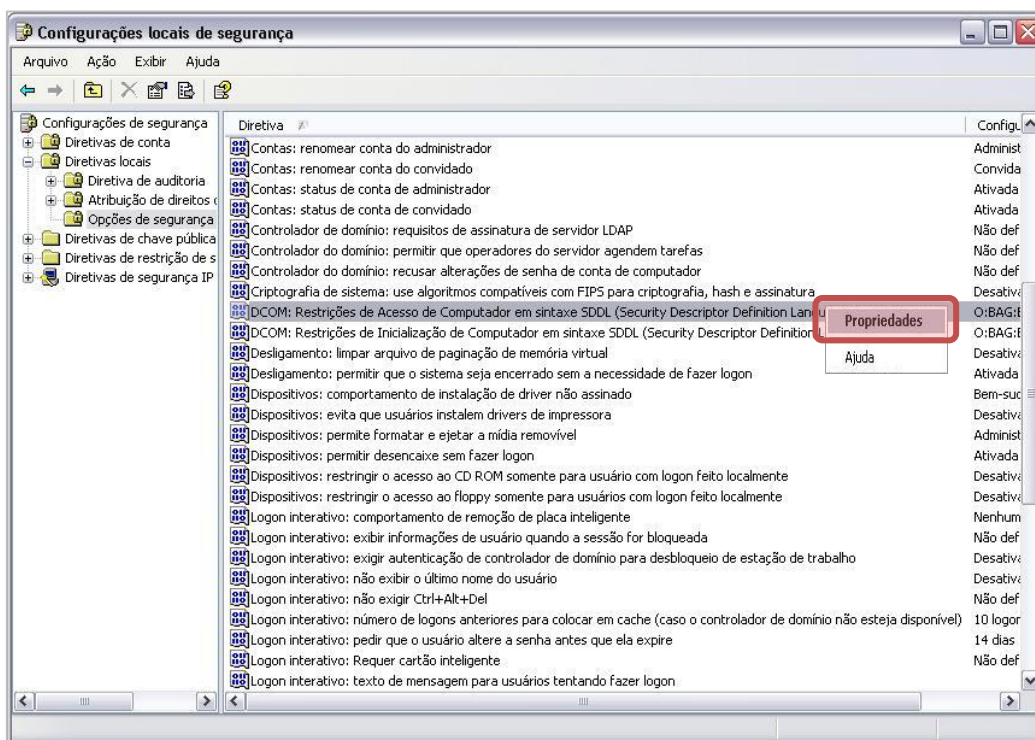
Configurações locais de segurança

Arquivo Ação Exibir Ajuda

Configurações de segurança
Diretivas de conta
Diretivas locais
Diretiva de auditoria
Atribuição de direitos
Opções de segurança
Diretivas de chave pública
Diretivas de restrição de s
Diretivas de segurança IP

| Diretiva | Configu |
|---|---|
| Contas: renomear conta do administrador | Administ |
| Contas: renomear conta do convidado | Convida |
| Contas: status de conta de administrador | Ativada |
| Contas: status de conta de convidado | Ativada |
| Controlador de domínio: requisitos de assinatura de servidor LDAP | Não def |
| Controlador do domínio: permitir que operadores do servidor agendem tarefas | Não def |
| Controlador do domínio: recusar alterações de senha de conta de computador | Não def |
| Criptografia de sistema: use algoritmos compatíveis com FIPS para criptografia, hash e assinatura | Desativ |
| DCOM: Restrições de Acesso de Computador em sintaxe SDDL (Security Descriptor Definition Lang | O:BAG: |
| DCOM: Restrições de Inicialização de Computador em sintaxe SDDL (Security Descriptor Definition L | O:BAG: |
| Desligamento: limpar arquivo de paginação de memória virtual | Desativ |
| Desligamento: permitir que o sistema seja encerrado sem a necessidade de fazer logon | Ativada |
| Dispositivos: comportamento de instalação de driver não assinado | Bem-suc |
| Dispositivos: evita que usuários instalem drivers de impressora | Desativ |
| Dispositivos: permite formatar e ejetar a mídia removível | Administ |
| Dispositivos: permitir desencaixe sem fazer logon | Ativada |
| Dispositivos: restringir o acesso ao CD ROM somente para usuário com logon feito localmente | Desativ |
| Dispositivos: restringir o acesso ao floppy somente para usuários com logon feito localmente | Desativ |
| Logon interativo: comportamento de remoção de placa inteligente | Nenhum |
| Logon interativo: exibir informações de usuário quando a sessão for bloqueada | Não def |
| Logon interativo: exigir autenticação de controlador de domínio para desbloqueio de estação de trabalho | Desativ |
| Logon interativo: não exibir o último nome do usuário | Desativ |
| Logon interativo: não exigir Ctrl+Alt+Del | Não def |
| Logon interativo: número de logons anteriores para colocar em cache (caso o controlador de domínio não esteja disponível) | 10 logor |
| Logon interativo: pedir que o usuário altere a senha antes que ela expire | 14 dias |
| Logon interativo: Requer cartão inteligente | Não def |
| Logon interativo: texto de mensagem para usuários tentando fazer logon | |

Propriedades
Ajuda